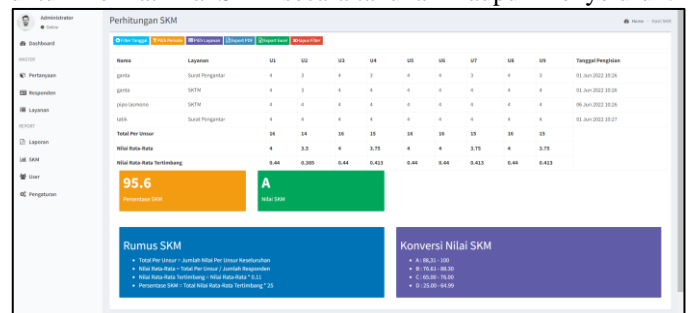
Administrator
Online

Dashboard
MASTER
Pertanyaan
Responden
Layanan
REPORT
Laporan
SKM
User
Pengaturan

Perhitungan SKM

Home > Hasil SKM

Filter Tanggal | Pilih Periode | Pilih Layanan | Export PDF | Export Excel | Hapus Filter

| Nama | Layanan | U1 | U2 | U3 | U4 | U5 | U6 | U7 | U8 | U9 | Tanggal Pengisian |
|---|---|---|---|---|---|---|---|---|---|---|---|
| ganta | Surat Pengantar | 4 | 3 | 4 | 3 | 4 | 4 | 3 | 4 | 3 | 01 Jun 2022 10:26 |
| ganta | SKTM | 4 | 3 | 4 | 4 | 4 | 4 | 4 | 4 | 4 | 01 Jun 2022 10:26 |
| pipo laomomo | SKTM | 4 | 4 | 4 | 4 | 4 | 4 | 4 | 4 | 4 | 06 Jun 2022 10:26 |
| talik | Surat Pengantar | 4 | 4 | 4 | 4 | 4 | 4 | 4 | 4 | 4 | 01 Jun 2022 10:27 |
| Total Per Unsur | | 16 | 14 | 16 | 15 | 16 | 16 | 15 | 16 | 15 | |
| Nilai Rata-Rata | | 4 | 3.5 | 4 | 3.75 | 4 | 4 | 3.75 | 4 | 3.75 | |
| Nilai Rata-Rata Tertimbang | | 0.44 | 0.385 | 0.44 | 0.413 | 0.44 | 0.44 | 0.413 | 0.44 | 0.413 | |

95.6
Persentase SKM

A
Nilai SKM

Rumus SKM
• Total Per Unsur = Jumlah Nilai Per Unsur Keseluruhan
• Nilai Rata-Rata = Total Per Unsur / Jumlah Responden
• Nilai Rata-Rata Tertimbang = Nilai Rata-Rata * 0.11
• Persentase SKM = Total Nilai Rata-Rata Tertimbang * 25

Konversi Nilai SKM
• A : 88.31 - 100
• B : 76.61 - 88.30
• C : 65.00 - 76.60
• D : 25.00 - 64.99